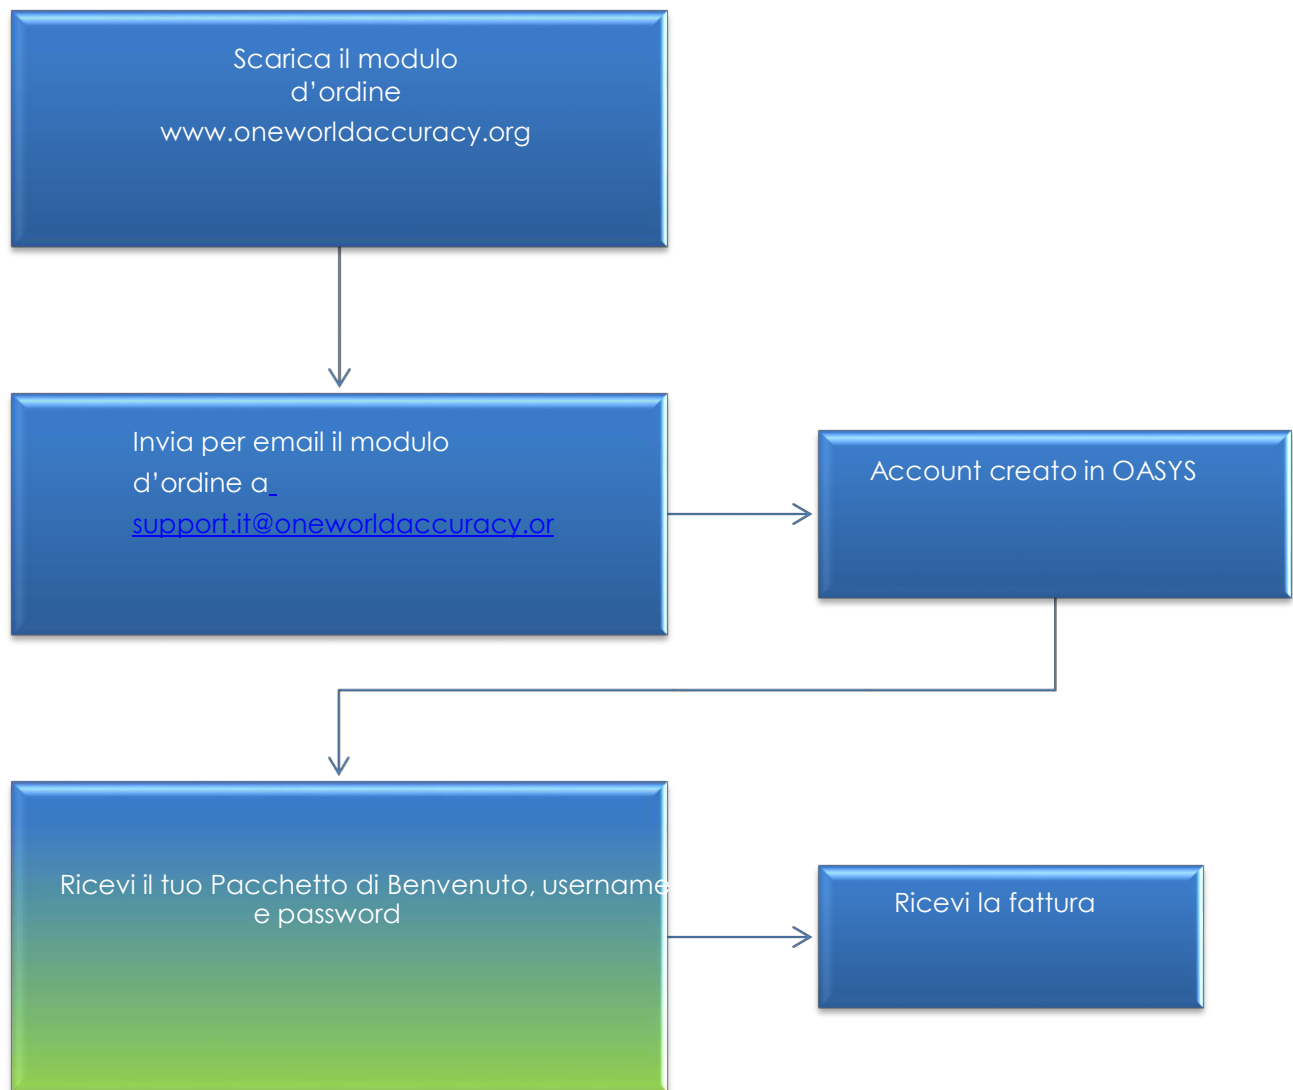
Scarica il modulo d'ordine www.oneworldaccuracy.org

Invia per email il modulo d'ordine a support.it@oneworldaccuracy.or

Account creato in OASYS

Ricevi il tuo Pacchetto di Benvenuto, username e password

Ricevi la fattura